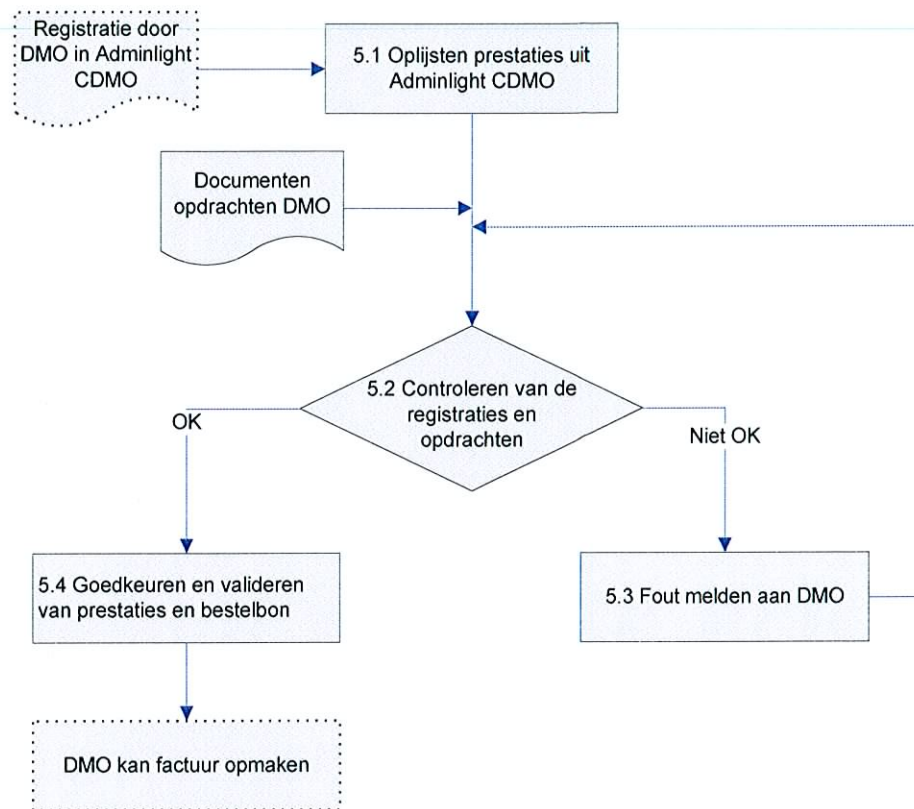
Registratie door DMO in Adminlight CDMO

5.1 Oplijsten prestaties uit Adminlight CDMO

Documenten opdrachten DMO

5.2 Controleren van de registraties en opdrachten

OK

Niet OK

5.4 Goedkeuren en valideren van prestaties en bestelbon

5.3 Fout melden aan DMO

DMO kan factuur opmaken